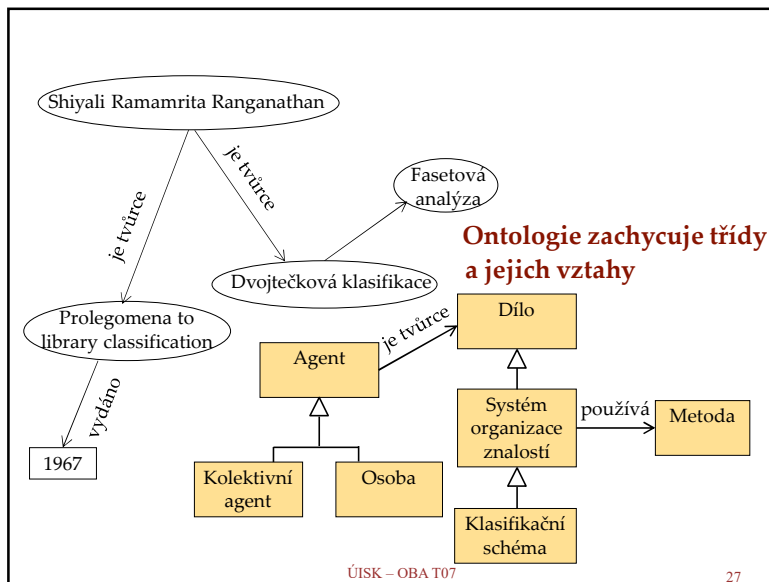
Shiyali Ramamrita Ranganathan

je tvůrce

je tvůrce

Fasetová analýza

Dvojtečková klasifikace

Prolegomena to library classification

vydáno

1967

Ontologie zachycuje třídy a jejich vztahy

Dílo

je tvůrce

Agent

Systém organizace znalostí

používá

Metoda

Kolektivní agent

Osoba

Klasifikační schéma

ÚISK – OBA T07

27